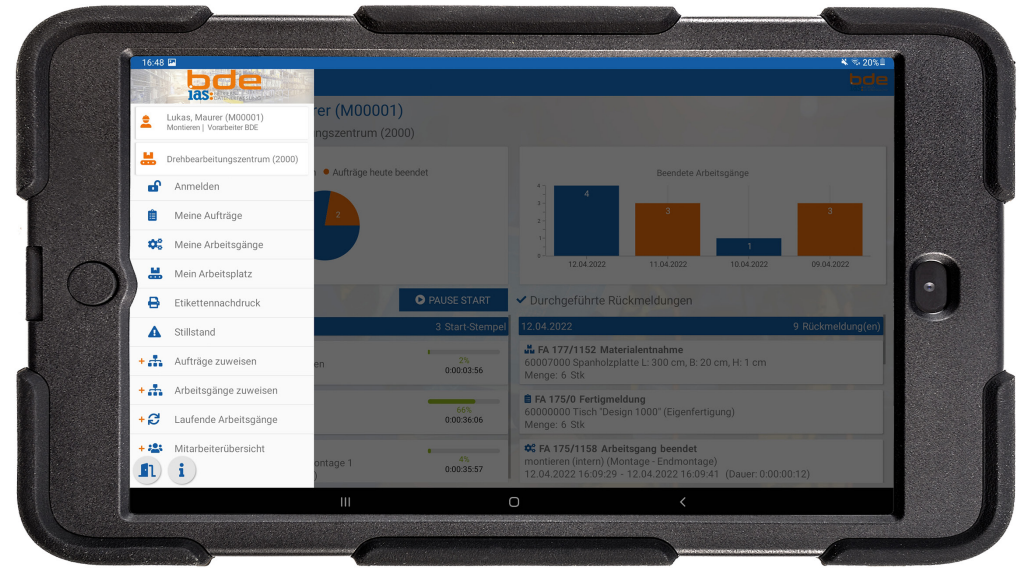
16:48
20%
bde ias
Lukas, Maurer (M00001)
Montieren | Vorarbeiter BDE
Drehbearbeitungszentrum (2000)
Anmelden
Meine Aufträge
Meine Arbeitsgänge
Mein Arbeitsplatz
Etikettennachdruck
Stillstand
+ Aufträge zuweisen
+ Arbeitsgänge zuweisen
+ Laufende Arbeitsgänge
+ Mitarbeiterübersicht

bde
rer (M00001)
ngszentrum (2000)
n ● Aufträge heute beendet
2
Beendete Arbeitsgänge
4
3
1
3
12.04.2022
11.04.2022
10.04.2022
09.04.2022
PAUSE START
Durchgeführte Rückmeldungen
3 Start-Stempel
12.04.2022
9 Rückmeldung(en)
en
2%
0:00:03:56
66%
0:00:36:06
ontage 1
4%
0:00:35:57
FA 177/1152 Materialentnahme
60007000 Spanholzplatte L: 300 cm, B: 20 cm, H: 1 cm
Menge: 6 Stk
FA 175/0 Fertigmeldung
60000000 Tisch "Design 1000" (Eigenfertigung)
Menge: 6 Stk
FA 175/1158 Arbeitsgang beendet
montieren (intern) (Montage - Endmontage)
12.04.2022 16:09:29 - 12.04.2022 16:09:41 (Dauer: 0:00:00:12)